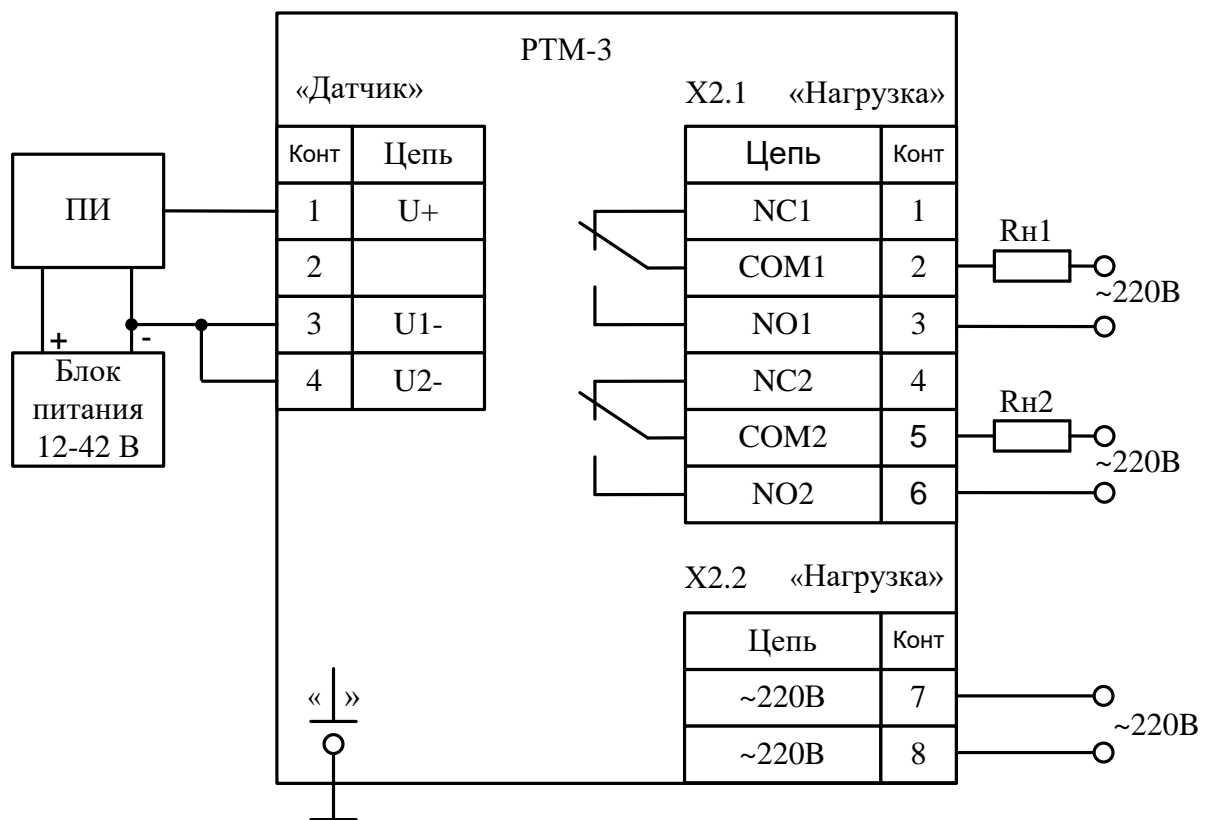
РТМ-3

«Датчик»

| Конт | Цепь |
|---|---|
| 1 | U+ |
| 2 | |
| 3 | U1- |
| 4 | U2- |

ПИ

+ -

Блок питания 12-42 В

X2.1 «Нагрузка»

| Цепь | Конт |
|---|---|
| NC1 | 1 |
| COM1 | 2 |
| NO1 | 3 |
| NC2 | 4 |
| COM2 | 5 |
| NO2 | 6 |

Rн1

~220В

Rн2

~220В

X2.2 «Нагрузка»

| Цепь | Конт |
|---|---|
| ~220В | 7 |
| ~220В | 8 |

~220В

« »